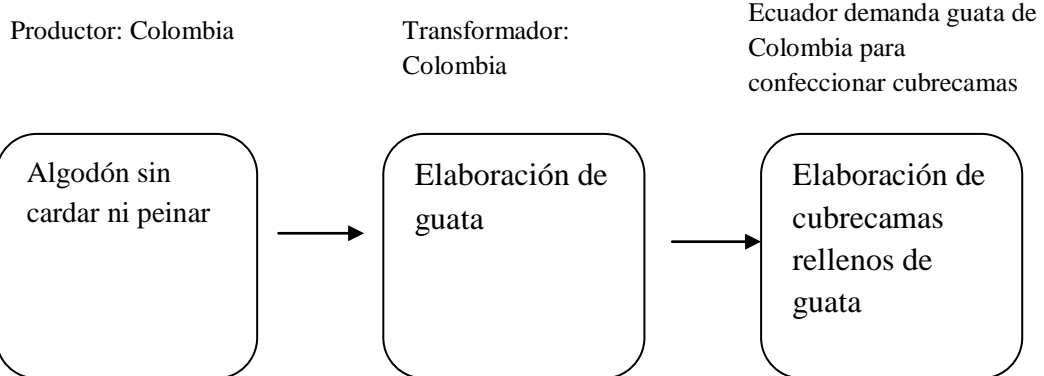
Productor: Colombia

Transformador: Colombia

Ecuador demanda guata de Colombia para confeccionar cubrecamas

Algodón sin cardar ni peinar

Elaboración de guata

Elaboración de cubrecamas rellenos de guata